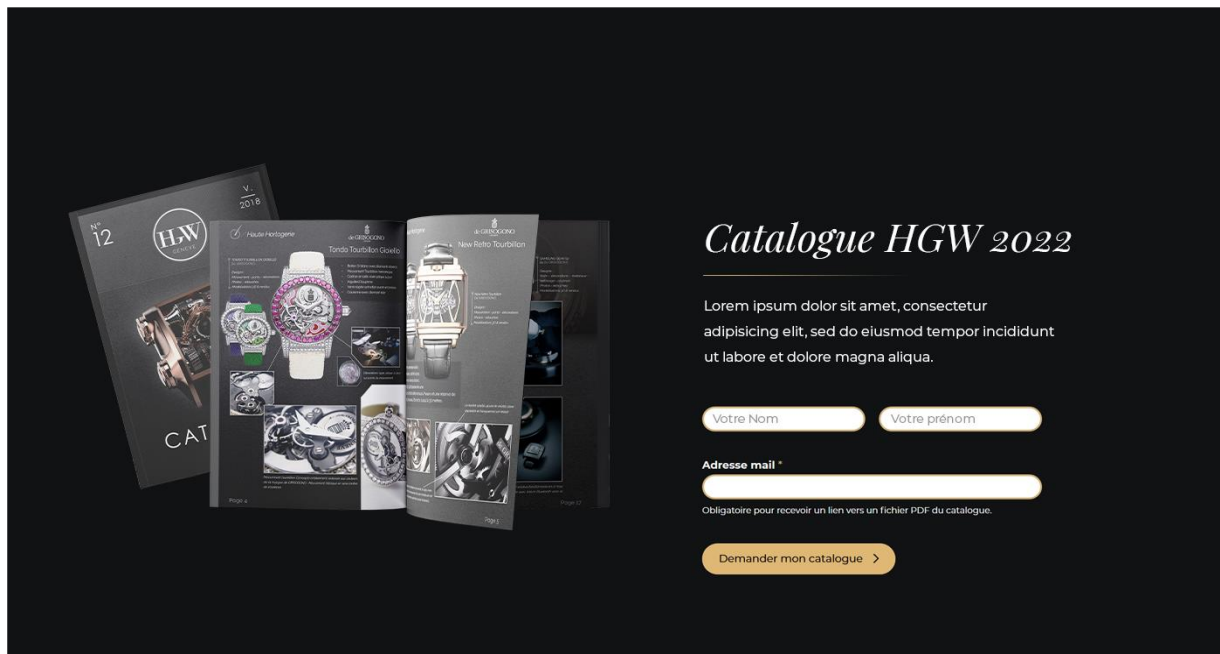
N° 12

HGW GENEVE

V. 2018

CAT

Haute Horlogerie

de GRISOGONO

Tondo Tourbillon Gioiello

de GRISOGONO

New Retro Tourbillon

Page 4

Page 5

Page 17

Catalogue HGW 2022

Lorem ipsum dolor sit amet, consectetur adipisicing elit, sed do eiusmod tempor incididunt ut labore et dolore magna aliqua.

Votre Nom

Votre prénom

Adresse mail *

Obligatoire pour recevoir un lien vers un fichier PDF du catalogue.

Demander mon catalogue >